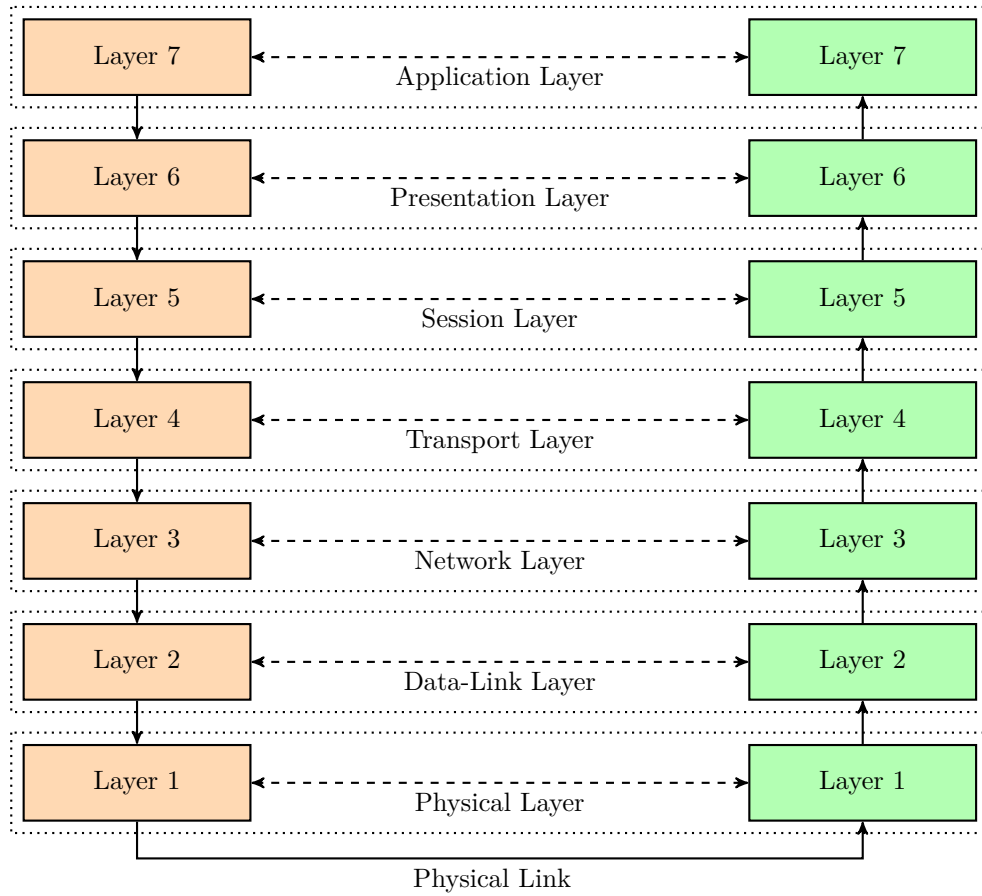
Layer 7
Application Layer
Layer 7

Layer 6
Presentation Layer
Layer 6

Layer 5
Session Layer
Layer 5

Layer 4
Transport Layer
Layer 4

Layer 3
Network Layer
Layer 3

Layer 2
Data-Link Layer
Layer 2

Layer 1
Physical Layer
Layer 1

Physical Link